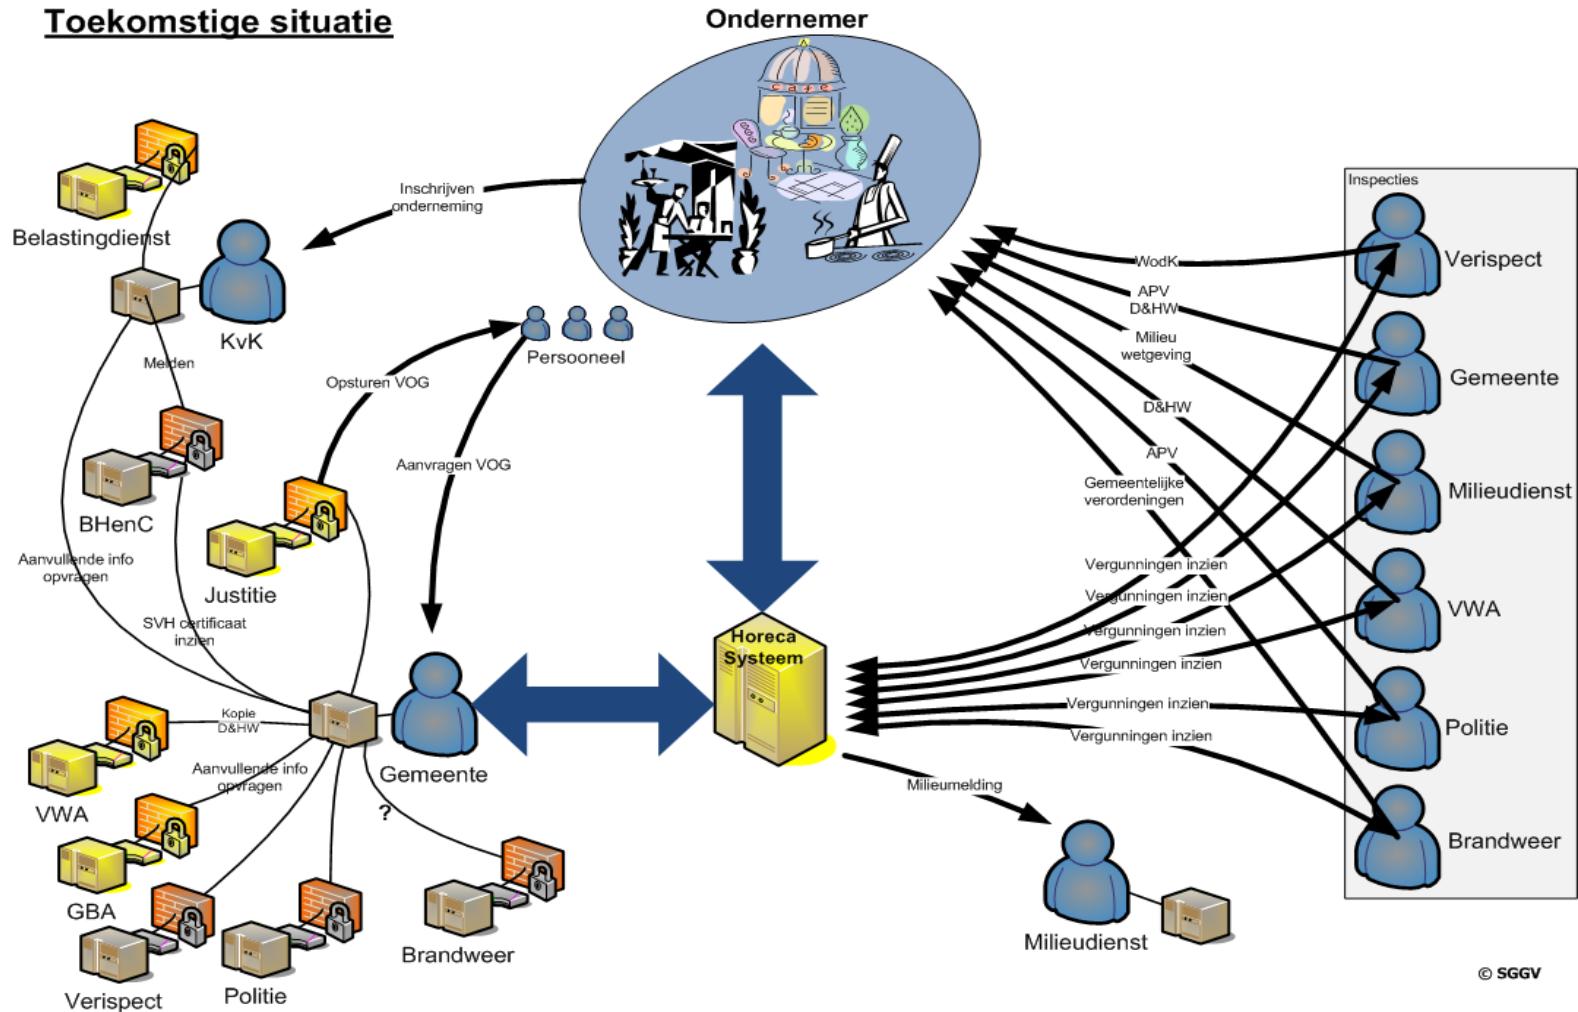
Toekomstige situatie

Ondernemer

Inschrijven onderneming

Belastingdienst

KvK

Melden

Persooneel

Opsturen VOG

Aanvragen VOG

BHenC

Justitie

Aanvullende info opvragen

SVH certificaat inzien

Kopie D&HW

Aanvullende info opvragen

?

Gemeente

VWA

GBA

Verispect

Politie

Brandweer

Horeca Systeem

Milieumelding

Milieudienst

Inspecties

Verispect

Gemeente

Milieudienst

VWA

Politie

Brandweer

WodK

APV D&HW

Milieu wetgeving

D&HW

APV

Gemeentelijke verordeningen

Vergunningen inzien

Vergunningen inzien

Vergunningen inzien

Vergunningen inzien

Vergunningen inzien

Vergunningen inzien

© SGGV